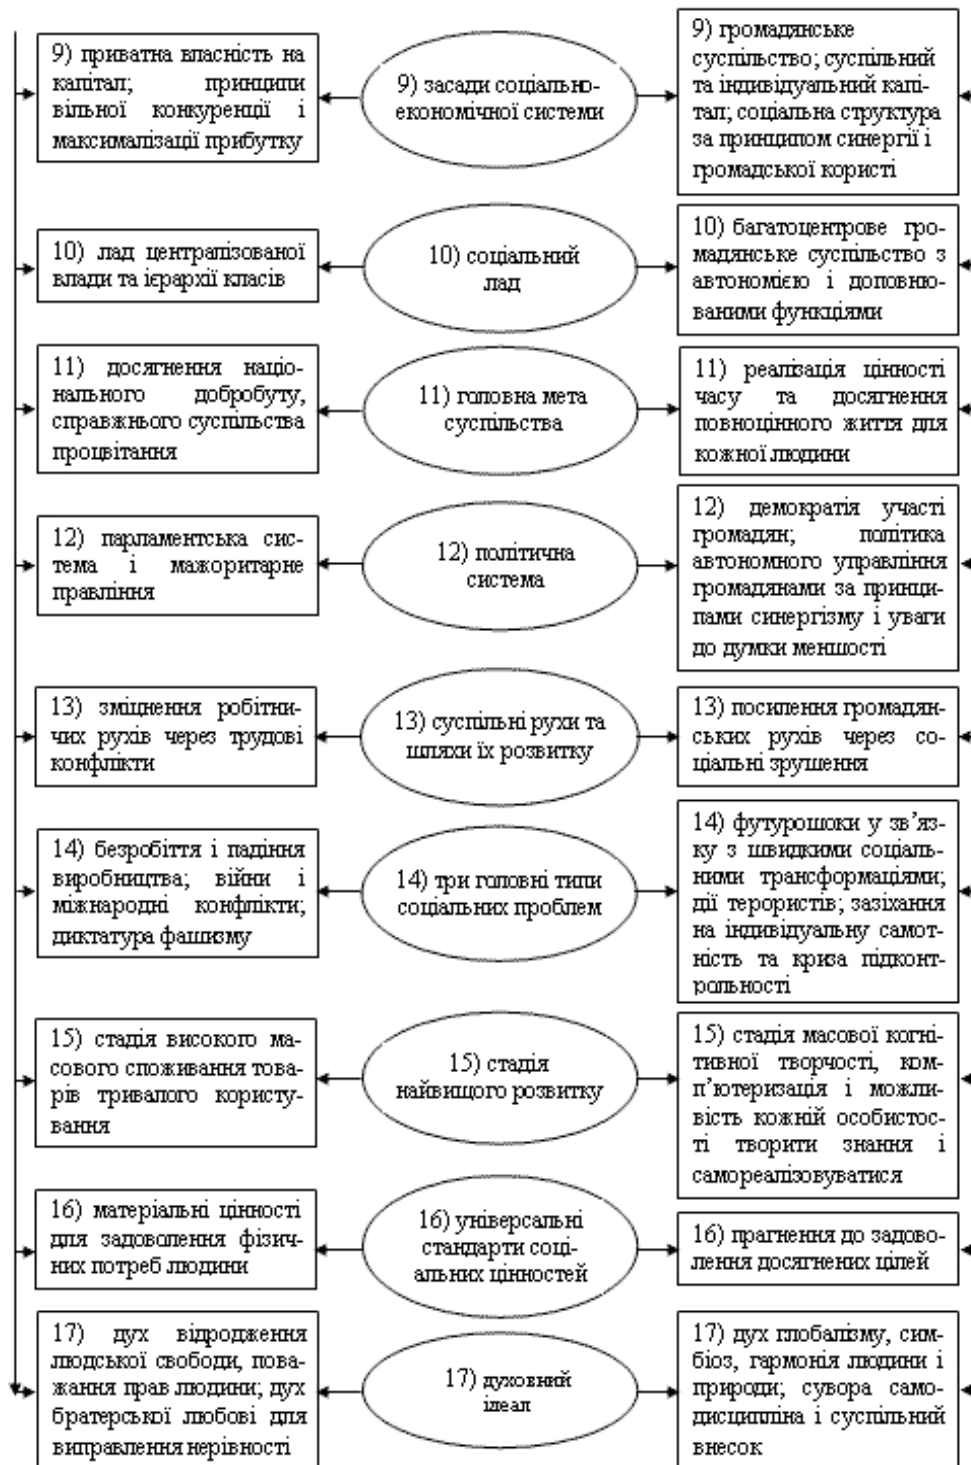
9) приватна власність на капітал; принципи вільної конкуренції і максималізації прибутку

9) засади соціально-економічної системи

9) громадянське суспільство; суспільний та індивідуальний капітал; соціальна структура за принципом синергії і громадської користі

10) лад централізованої влади та ієрархії класів

10) соціальний лад

10) багатоцентрове громадянське суспільство з автономією і доповнюваними функціями

11) досягнення національного добробуту, справжнього суспільства процвітання

11) головна мета суспільства

11) реалізація цінності часу та досягнення повноцінного життя для кожної людини

12) парламентська система і мажоритарне правління

12) політична система

12) демократія участі громадян; політика автономного управління громадянами за принципами синергізму і уваги до думки меншості

13) зміцнення робітничих рухів через трудові конфлікти

13) суспільні рухи та шляхи їх розвитку

13) посилення громадянських рухів через соціальні зрушення

14) безробіття і падіння виробництва; війни і міжнародні конфлікти; диктатура фашизму

14) три головні типи соціальних проблем

14) футурошоки у зв'язку з швидкими соціальними трансформаціями; дії терористів; зазіхання на індивідуальну самотність та криза підконтрольності

15) стадія високого масового споживання товарів тривалого користування

15) стадія найвищого розвитку

15) стадія масової когнітивної творчості, комп'ютеризація і можливість кожній особистості творити знання і самореалізовуватися

16) матеріальні цінності для задоволення фізичних потреб людини

16) універсальні стандарти соціальних цінностей

16) прагнення до задоволення досягнених цілей

17) дух відродження людської свободи, поважання прав людини; дух братерської любові для виправлення нерівності

17) духовний ідеал

17) дух глобалізму, симбіоз, гармонія людини і природи; сувора самодисципліна і суспільний внесок